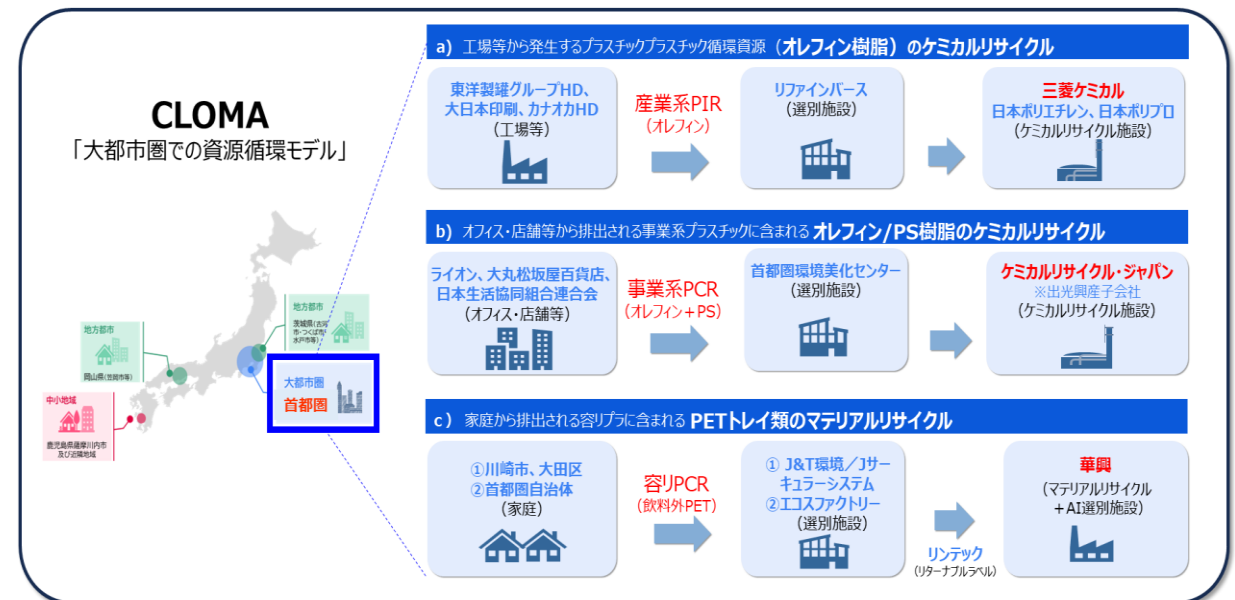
CLOMA
「大都市圏での資源循環モデル」

地方都市
岡山県(笠岡市等)

地方都市
茨城県(古河市・つくば市・水戸市等)

中小地域
鹿児島県薩摩川内市及び近隣地域

大都市圏
首都圏

a) 工場等から発生するプラスチックプラスチック循環資源(オレフィン樹脂)のケミカルリサイクル

東洋製罐グループHD、大日本印刷、カナオカHD
(工場等)

産業系PIR
(オレフィン)

リファインバース
(選別施設)

三菱ケミカル
日本ポリエチレン、日本ポリプロ
(ケミカルリサイクル施設)

b) オフィス・店舗等から排出される事業系プラスチックに含まれるオレフィン/PS樹脂のケミカルリサイクル

ライオン、大丸松坂屋百貨店、日本生活協同組合連合会
(オフィス・店舗等)

事業系PCR
(オレフィン+PS)

首都圏環境美化センター
(選別施設)

ケミカルリサイクル・ジャパン
※出光興産子会社
(ケミカルリサイクル施設)

c) 家庭から排出される容リプラに含まれるPETトレイ類のマテリアルリサイクル

①川崎市、大田区
②首都圏自治体
(家庭)

容リPCR
(飲料外PET)

① J&T環境/Jサーキュラーシステム
②エコスファクトリー
(選別施設)

リンテック
(リターナブルラベル)

華興
(マテリアルリサイクル+AI選別施設)